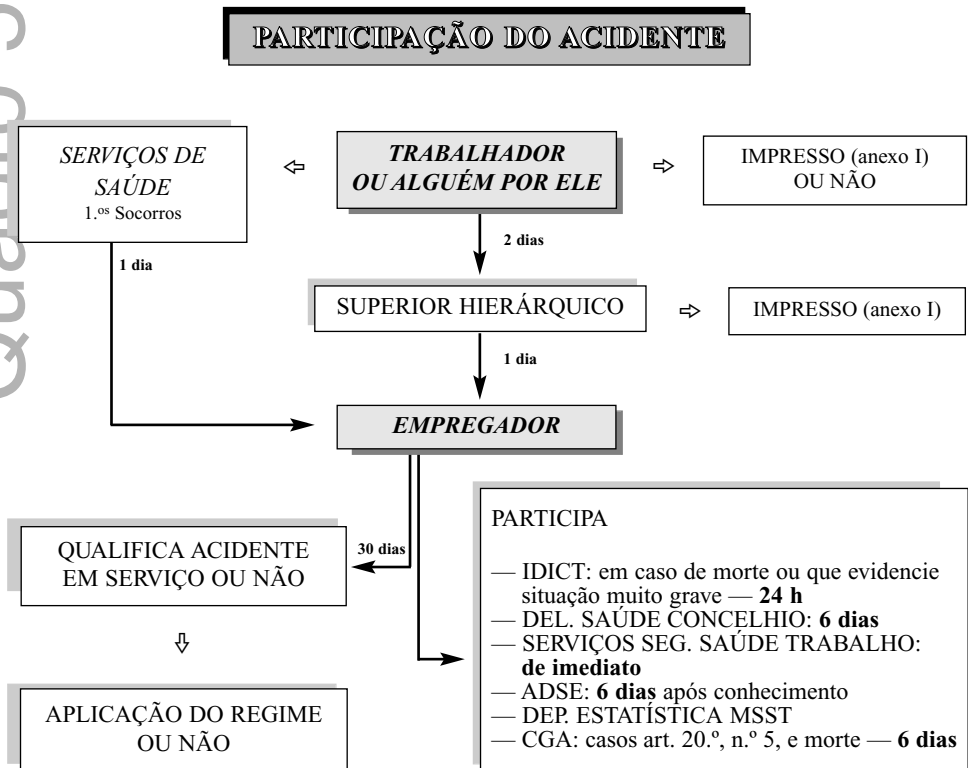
PARTICIPAÇÃO DO ACIDENTE

SERVIÇOS DE SAÚDE
1.os Socorros

TRABALHADOR OU ALGUÉM POR ELE

IMPRESSO (anexo I)
OU NÃO

2 dias

1 dia

SUPERIOR HIERÁRQUICO

IMPRESSO (anexo I)

1 dia

EMPREGADOR

30 dias

QUALIFICA ACIDENTE EM SERVIÇO OU NÃO

APLICAÇÃO DO REGIME OU NÃO

PARTICIPA

— IDICT: em caso de morte ou que evidencie situação muito grave — **24 h**
— DEL. SAÚDE CONCELHIO: **6 dias**
— SERVIÇOS SEG. SAÚDE TRABALHO: **de imediato**
— ADSE: **6 dias** após conhecimento
— DEP. ESTATÍSTICA MSST
— CGA: casos art. 20.º, n.º 5, e morte — **6 dias**